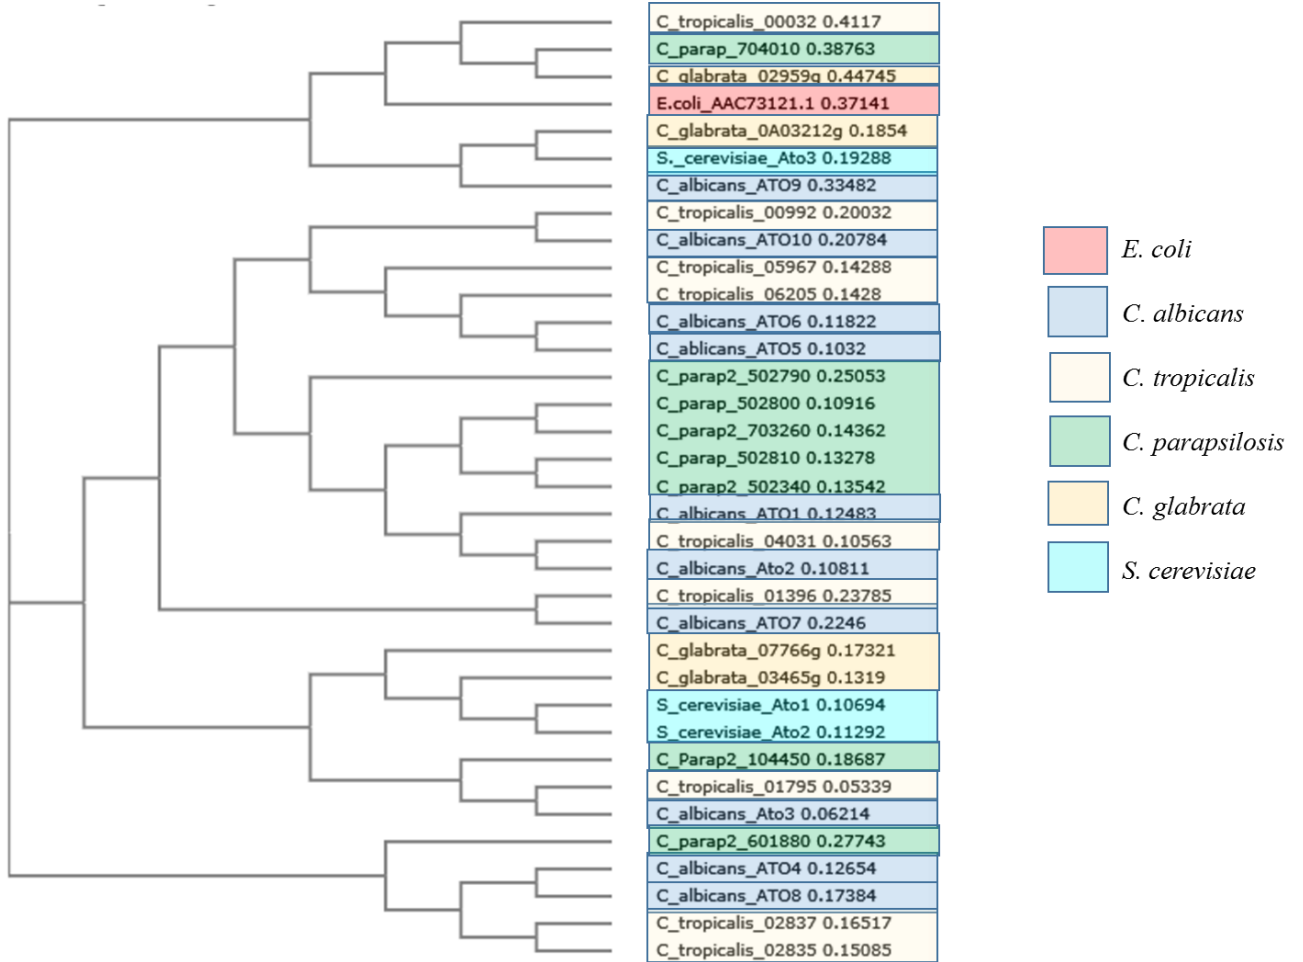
C_tropicalis_00032 0.4117
C_parap_704010 0.38763
C_glabrata_02959g 0.44745
E.coli_AAC73121.1 0.37141
C_glabrata_0A03212g 0.1854
S._cerevisiae_Ato3 0.19288
C_albicans_ATO9 0.33482
C_tropicalis_00992 0.20032
C_albicans_ATO10 0.20784
C_tropicalis_05967 0.14288
C_tropicalis_06205 0.1428
C_albicans_ATO6 0.11822
C_ablicans_ATO5 0.1032
C_parap2_502790 0.25053
C_parap_502800 0.10916
C_parap2_703260 0.14362
C_parap_502810 0.13278
C_parap2_502340 0.13542
C_albicans_ATO1 0.12483
C_tropicalis_04031 0.10563
C_albicans_Ato2 0.10811
C_tropicalis_01396 0.23785
C_albicans_ATO7 0.2246
C_glabrata_07766g 0.17321
C_glabrata_03465g 0.1319
S_cerevisiae_Ato1 0.10694
S_cerevisiae_Ato2 0.11292
C_Parap2_104450 0.18687
C_tropicalis_01795 0.05339
C_albicans_Ato3 0.06214
C_parap2_601880 0.27743
C_albicans_ATO4 0.12654
C_albicans_ATO8 0.17384
C_tropicalis_02837 0.16517
C_tropicalis_02835 0.15085

E. coli
C. albicans
C. tropicalis
C. parapsilosis
C. glabrata
S. cerevisiae